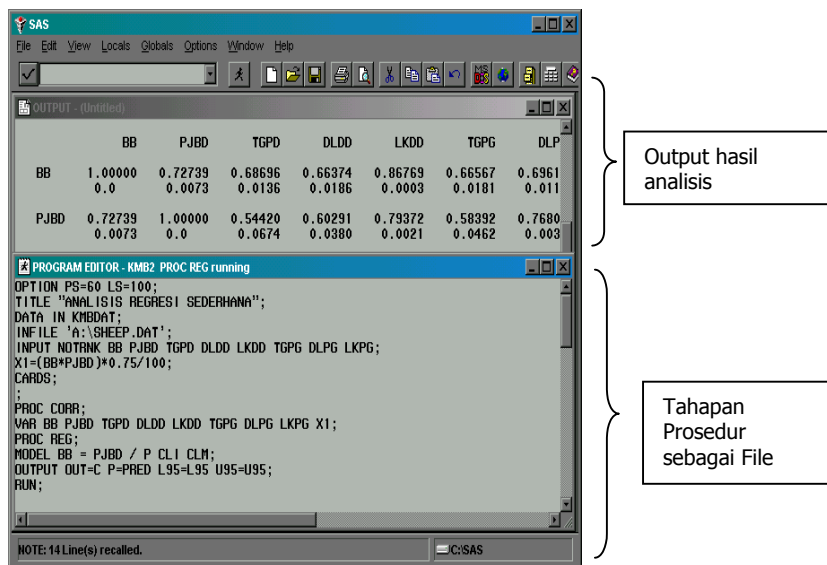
SAS

File Edit View Locals Globals Options Window Help

OUTPUT - (Untitled)

| | BB | PJBD | TGPD | DLDD | LKDD | TGPG | DLP |
|---|---|---|---|---|---|---|---|
| BB | 1.00000 | 0.72739 | 0.68696 | 0.66374 | 0.86769 | 0.66567 | 0.6961 |
| | 0.0 | 0.0073 | 0.0136 | 0.0186 | 0.0003 | 0.0181 | 0.011 |
| PJBD | 0.72739 | 1.00000 | 0.54420 | 0.60291 | 0.79372 | 0.58392 | 0.7680 |
| | 0.0073 | 0.0 | 0.0674 | 0.0380 | 0.0021 | 0.0462 | 0.003 |

Output hasil analisis

PROGRAM EDITOR - KMB2 PROC REG running

OPTION PS=60 LS=100;
TITLE "ANALISIS REGRESI SEDERHANA";
DATA IN KMBDAT;
INFILE 'A:\SHEEP.DAT';
INPUT NOTANK BB PJBD TGPD DLDD LKDD TGPG DLPG LKPG;
X1=(BB*PJBD)*0.75/100;
CARDS;
;
PROC CORR;
VAR BB PJBD TGPD DLDD LKDD TGPG DLPG LKPG X1;
PROC REG;
MODEL BB = PJBD / P CLI CLM;
OUTPUT OUT=C P=PRED L95=L95 U95=U95;
RUN;

Tahapan Prosedur sebagai File

NOTE: 14 Line(s) recalled.

C:\SAS